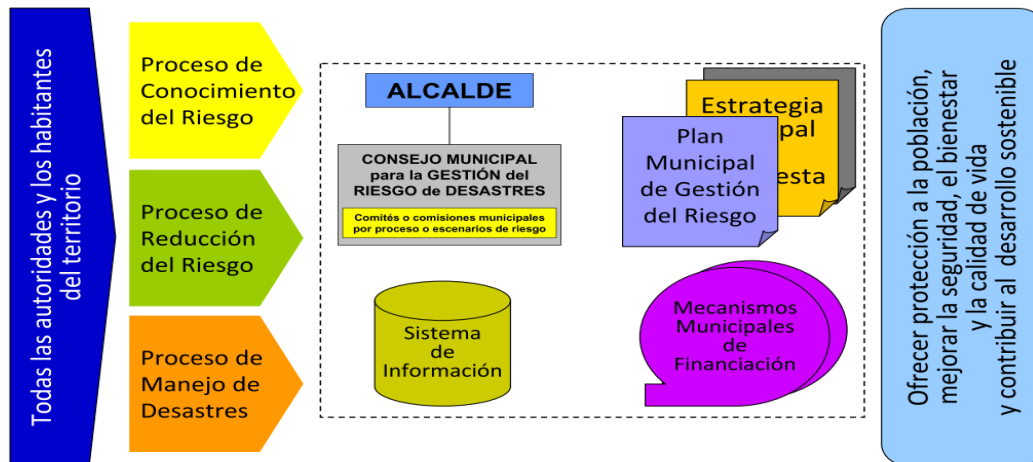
Todas las autoridades y los habitantes del territorio

Proceso de Conocimiento del Riesgo

Proceso de Reducción del Riesgo

Proceso de Manejo de Desastres

ALCALDE

CONSEJO MUNICIPAL para la GESTIÓN del RIESGO de DESASTRES

Comités o comisiones municipales por proceso o escenarios de riesgo

Estrategia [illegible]pal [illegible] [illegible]esta

Plan Municipal de Gestión del Riesgo

Sistema de Información

Mecanismos Municipales de Financiación

Ofrecer protección a la población, mejorar la seguridad, el bienestar y la calidad de vida y contribuir al desarrollo sostenible